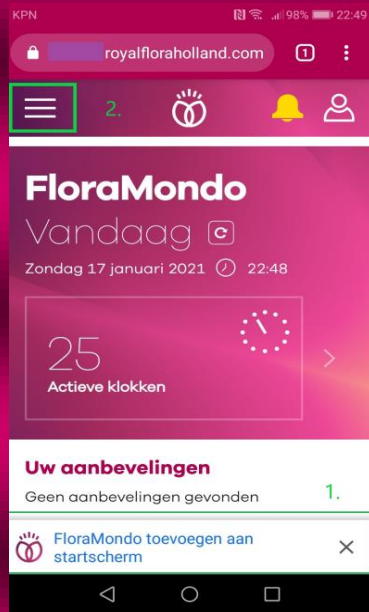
KPN
98% 22:49

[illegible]royalfloraholland.com

1

2.

FloraMondo
Vandaag

Zondag 17 januari 2021 22:48

25
Actieve klokken

Uw aanbevelingen
Geen aanbevelingen gevonden

1.

FloraMondo toevoegen aan startscherm